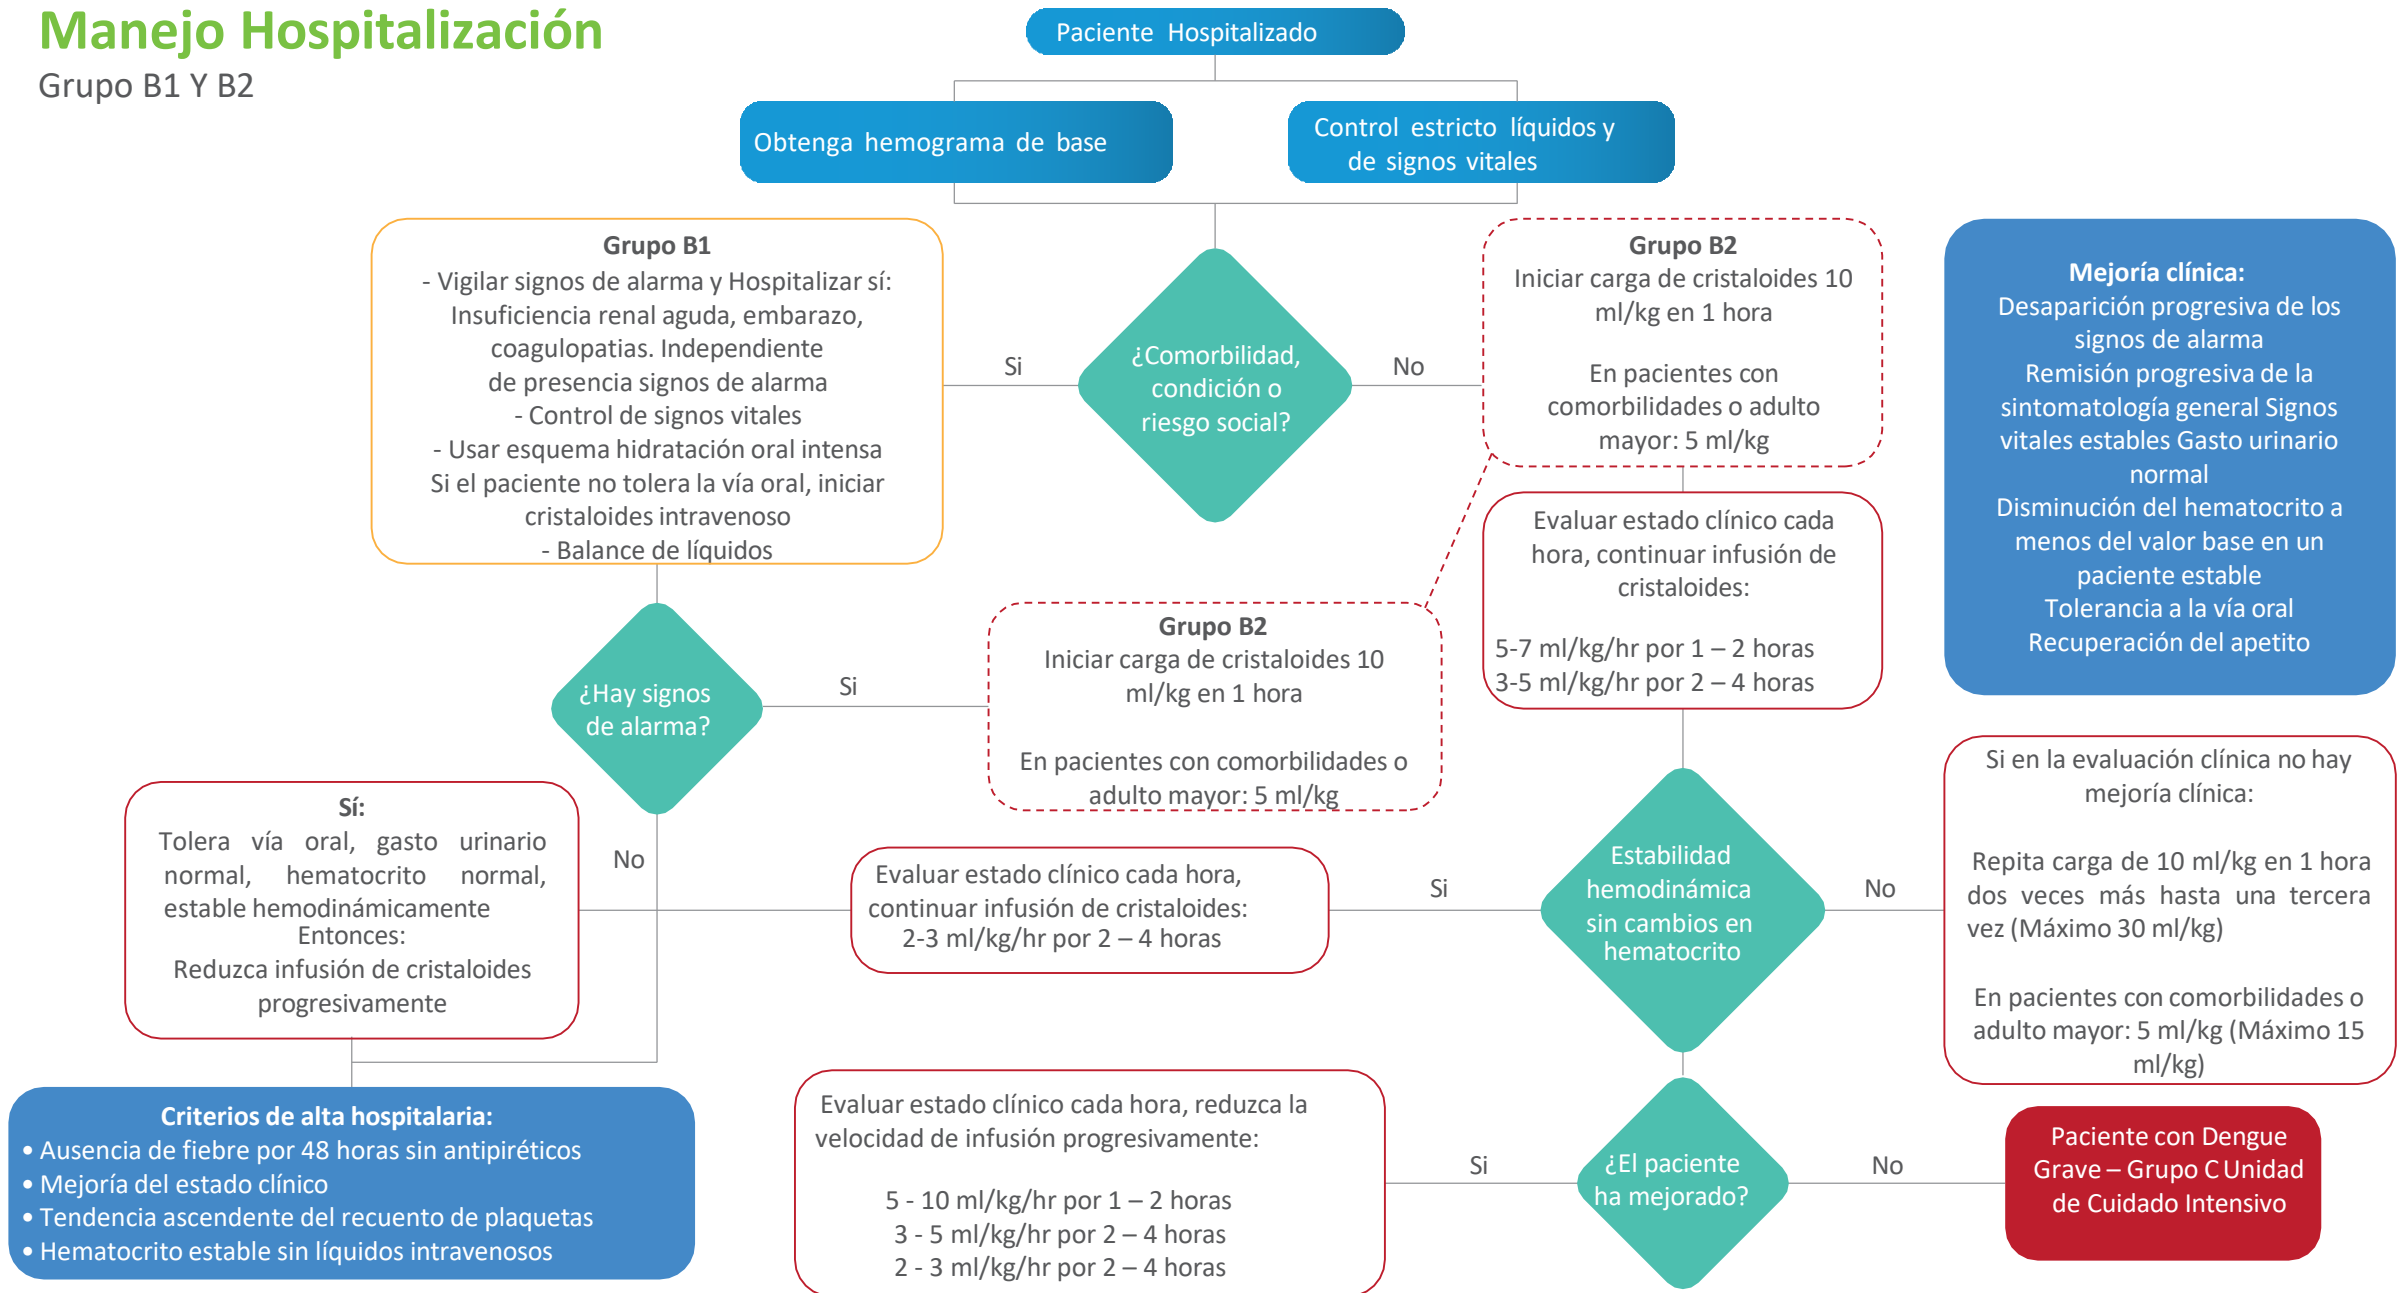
Manejo Hospitalización
Grupo B1 Y B2

Paciente Hospitalizado

Obtenga hemograma de base

Control estricto líquidos y de signos vitales

Grupo B1
- Vigilar signos de alarma y Hospitalizar sí: Insuficiencia renal aguda, embarazo, coagulopatias. Independiente de presencia signos de alarma
- Control de signos vitales
- Usar esquema hidratación oral intensa
Si el paciente no tolera la vía oral, iniciar cristaloides intravenoso
- Balance de líquidos

Si

¿Comorbilidad, condición o riesgo social?

No

Grupo B2
Iniciar carga de cristaloides 10 ml/kg en 1 hora

En pacientes con comorbilidades o adulto mayor: 5 ml/kg

Mejoría clínica:
Desaparición progresiva de los signos de alarma
Remisión progresiva de la sintomatología general Signos vitales estables Gasto urinario normal
Disminución del hematocrito a menos del valor base en un paciente estable
Tolerancia a la vía oral
Recuperación del apetito

Evaluar estado clínico cada hora, continuar infusión de cristaloides:

5-7 ml/kg/hr por 1 – 2 horas
3-5 ml/kg/hr por 2 – 4 horas

¿Hay signos de alarma?

Si

Grupo B2
Iniciar carga de cristaloides 10 ml/kg en 1 hora

En pacientes con comorbilidades o adulto mayor: 5 ml/kg

Si en la evaluación clínica no hay mejoría clínica:

Repita carga de 10 ml/kg en 1 hora dos veces más hasta una tercera vez (Máximo 30 ml/kg)

En pacientes con comorbilidades o adulto mayor: 5 ml/kg (Máximo 15 ml/kg)

Sí:
Tolera vía oral, gasto urinario normal, hematocrito normal, estable hemodinámicamente
Entonces:
Reduzca infusión de cristaloides progresivamente

No

Evaluar estado clínico cada hora, continuar infusión de cristaloides:
2-3 ml/kg/hr por 2 – 4 horas

Si

Estabilidad hemodinámica sin cambios en hematocrito

No

Criterios de alta hospitalaria:
• Ausencia de fiebre por 48 horas sin antipiréticos
• Mejoría del estado clínico
• Tendencia ascendente del recuento de plaquetas
• Hematocrito estable sin líquidos intravenosos

Evaluar estado clínico cada hora, reduzca la velocidad de infusión progresivamente:

5 - 10 ml/kg/hr por 1 – 2 horas
3 - 5 ml/kg/hr por 2 – 4 horas
2 - 3 ml/kg/hr por 2 – 4 horas

Si

¿El paciente ha mejorado?

No

Paciente con Dengue Grave – Grupo C Unidad de Cuidado Intensivo